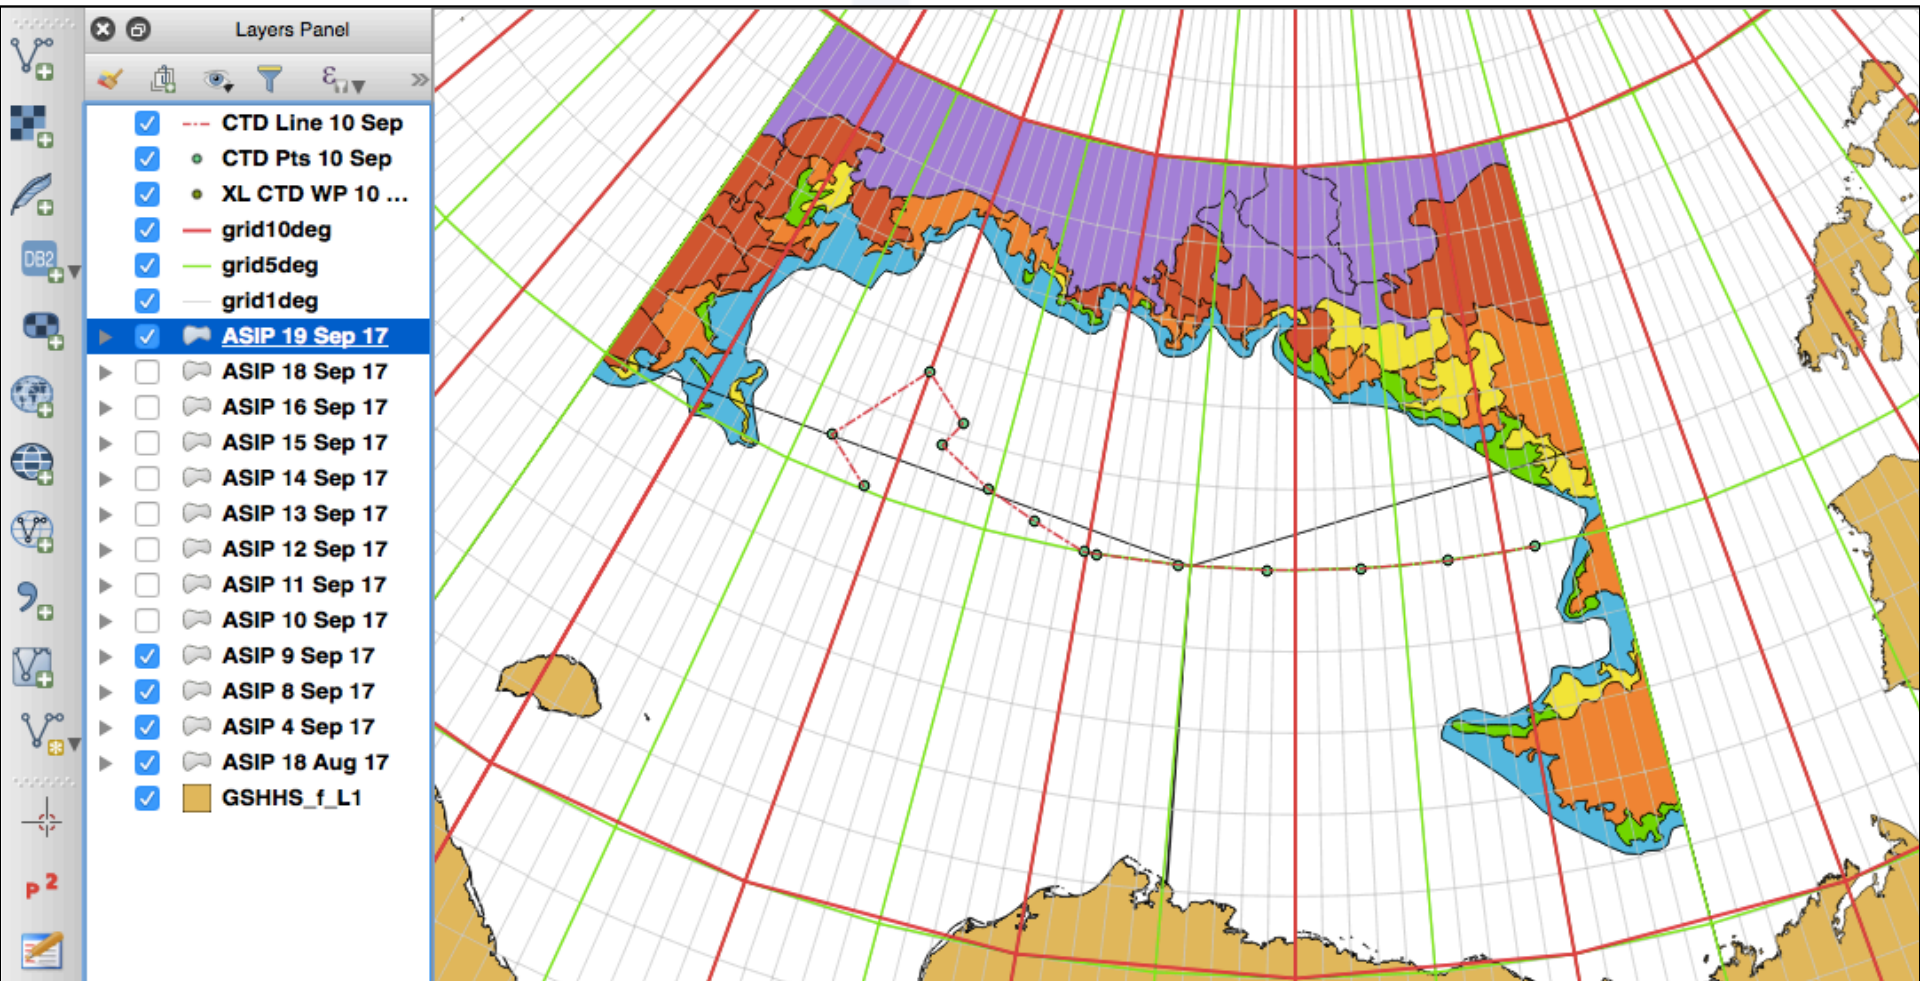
Layers Panel

CTD Line 10 Sep
CTD Pts 10 Sep
XL CTD WP 10 ...
grid10deg
grid5deg
grid1deg
ASIP 19 Sep 17
ASIP 18 Sep 17
ASIP 16 Sep 17
ASIP 15 Sep 17
ASIP 14 Sep 17
ASIP 13 Sep 17
ASIP 12 Sep 17
ASIP 11 Sep 17
ASIP 10 Sep 17
ASIP 9 Sep 17
ASIP 8 Sep 17
ASIP 4 Sep 17
ASIP 18 Aug 17
GSHHS_f_L1

DB2
P 2